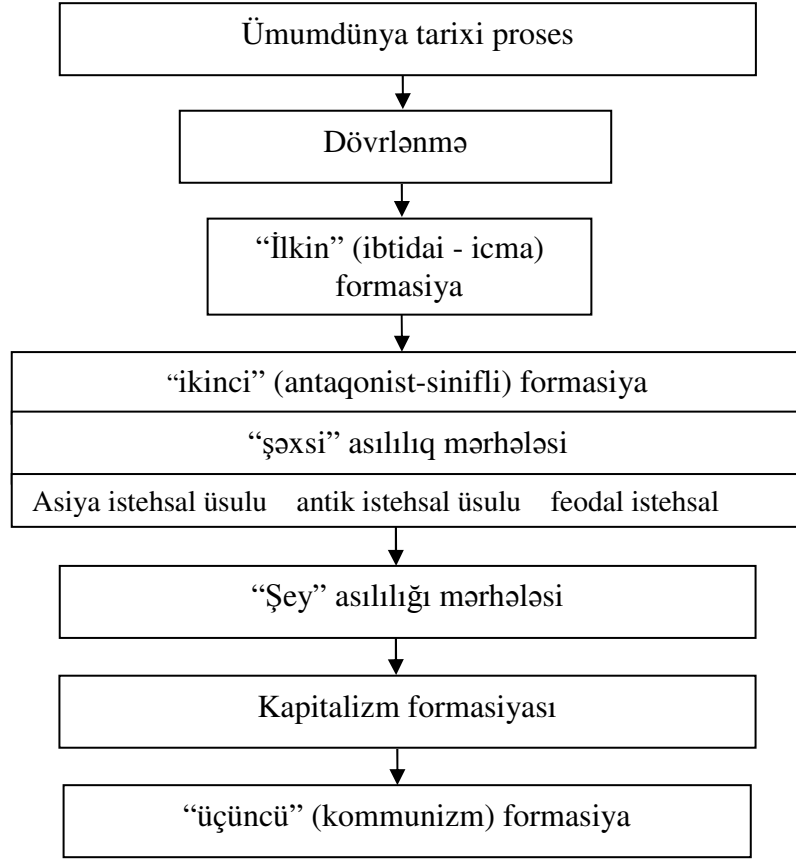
Ümumdünya tarixi proses

Dövrlənmə

"İlkin" (ibtidai - icma) formasiya

"ikinci" (antaqonist-sinifli) formasiya

"şəxsi" asılılıq mərhələsi

Asiya istehsal üsulu antik istehsal üsulu feodal istehsal

"Şey" asılılığı mərhələsi

Kapitalizm formasiyası

"üçüncü" (kommunizm) formasiya